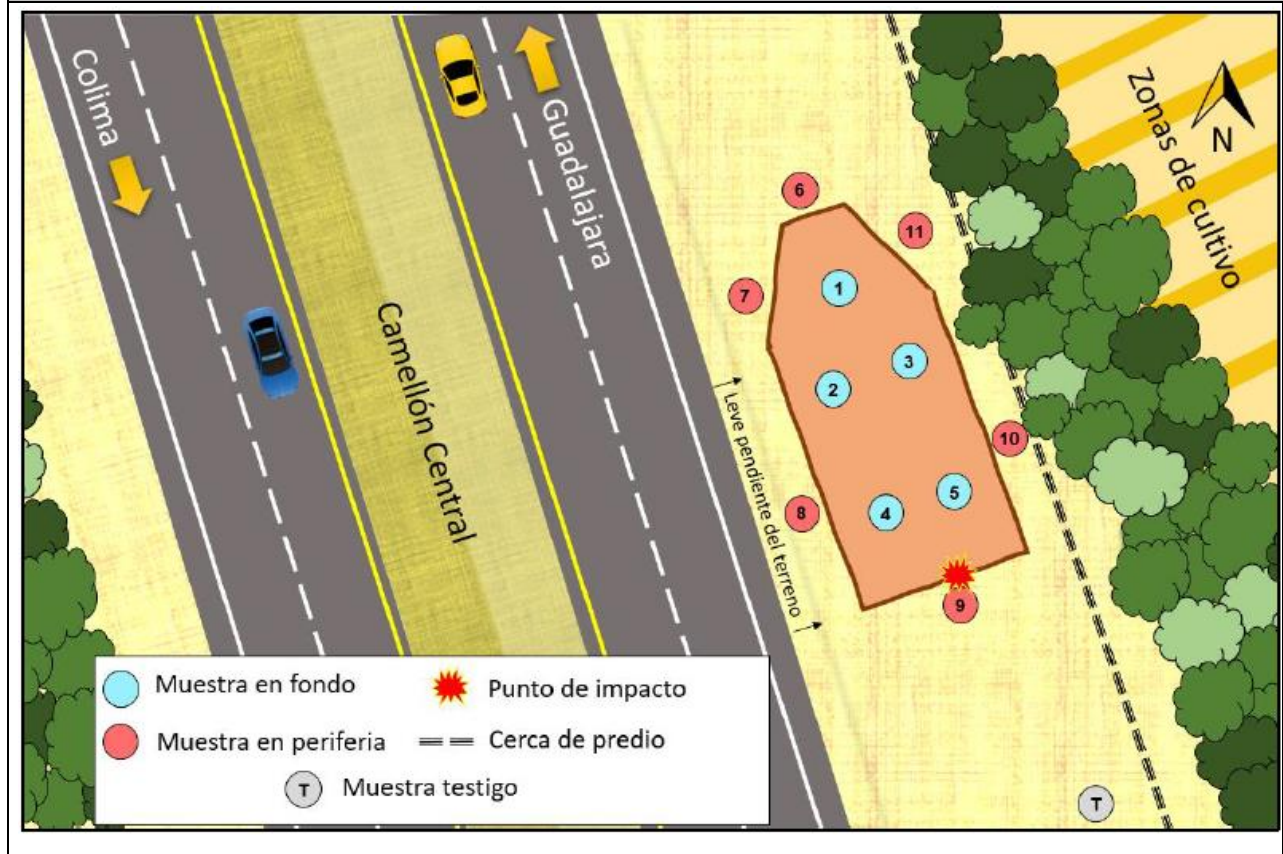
Colima

Guadalajara

Camellón Central

Zonas de cultivo

N

6

11

7

1

3

2

10

Leve pendiente del terreno

8

4

5

9

Muestra en fondo

Punto de impacto

Muestra en periferia

Cerca de predio

T

Muestra testigo

T